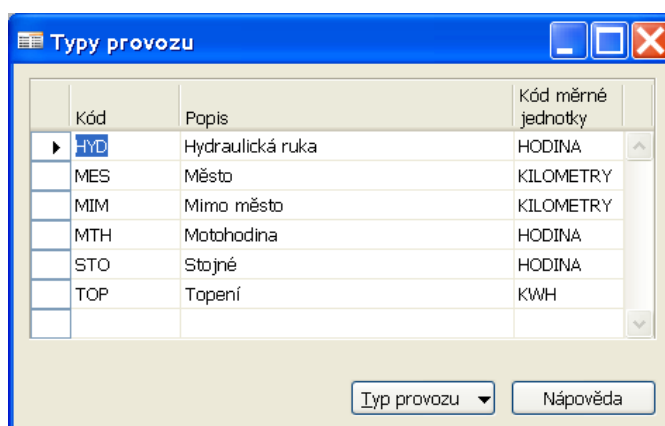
Typy provozu

| Kód | Popis | Kód měrné jednotky |
|---|---|---|
| HYD | Hydraulická ruka | HODINA |
| MES | Město | KILOMETRY |
| MIM | Mimo město | KILOMETRY |
| MTH | Motohodina | HODINA |
| STO | Stojné | HODINA |
| TOP | Topení | KWH |

Typ provozu

Nápověda